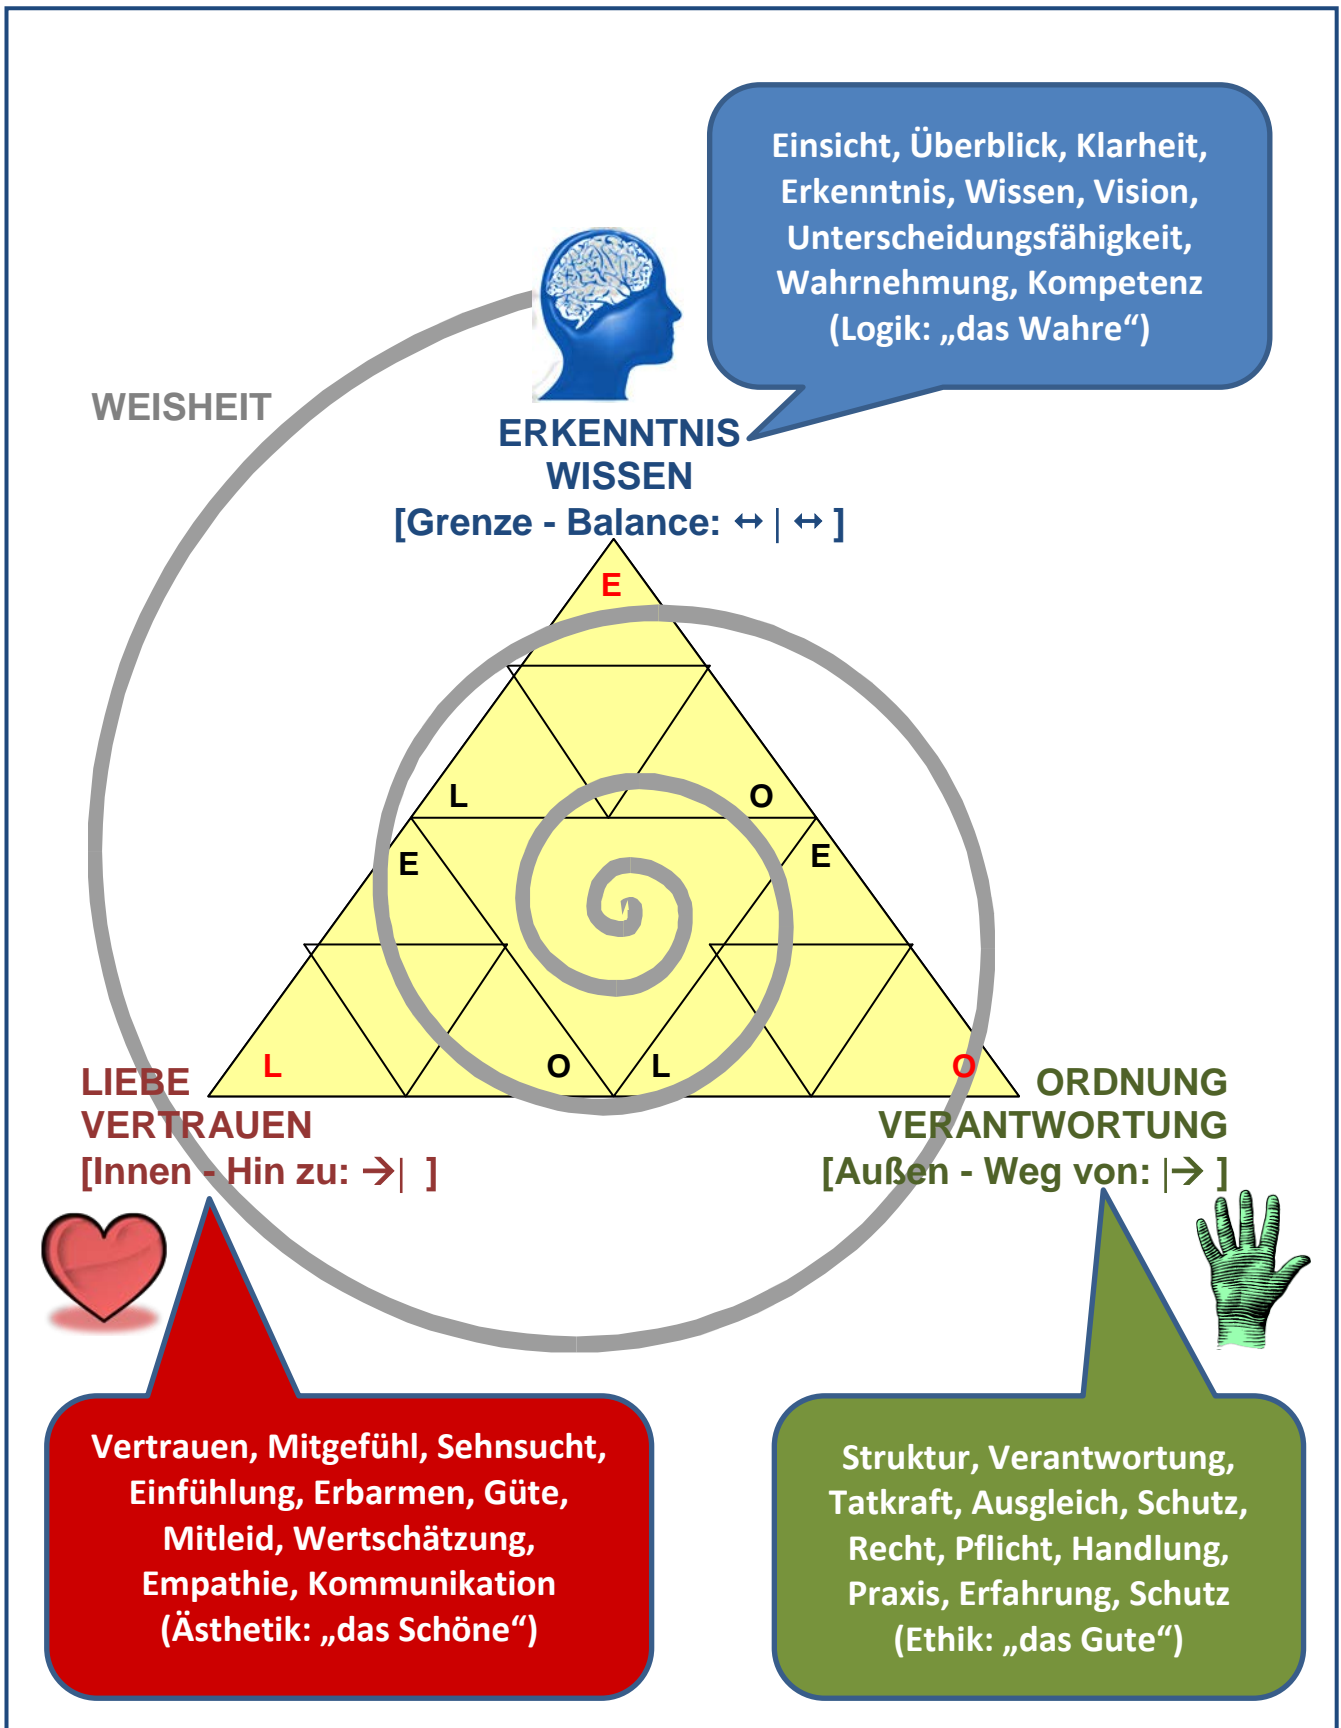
Einsicht, Überblick, Klarheit, Erkenntnis, Wissen, Vision, Unterscheidungsfähigkeit, Wahrnehmung, Kompetenz (Logik: „das Wahre“)

WEISHEIT

ERKENNTNIS
WISSEN
[Grenze - Balance: ↔ | ↔ ]

E

L O

E E

L O L O

LIEBE
VERTRAUEN
[Innen - Hin zu: →| ]

ORDNUNG
VERANTWORTUNG
[Außen - Weg von: |→ ]

Vertrauen, Mitgefühl, Sehnsucht, Einfühlung, Erbarmen, Güte, Mitleid, Wertschätzung, Empathie, Kommunikation (Ästhetik: „das Schöne“)

Struktur, Verantwortung, Tatkraft, Ausgleich, Schutz, Recht, Pflicht, Handlung, Praxis, Erfahrung, Schutz (Ethik: „das Gute“)